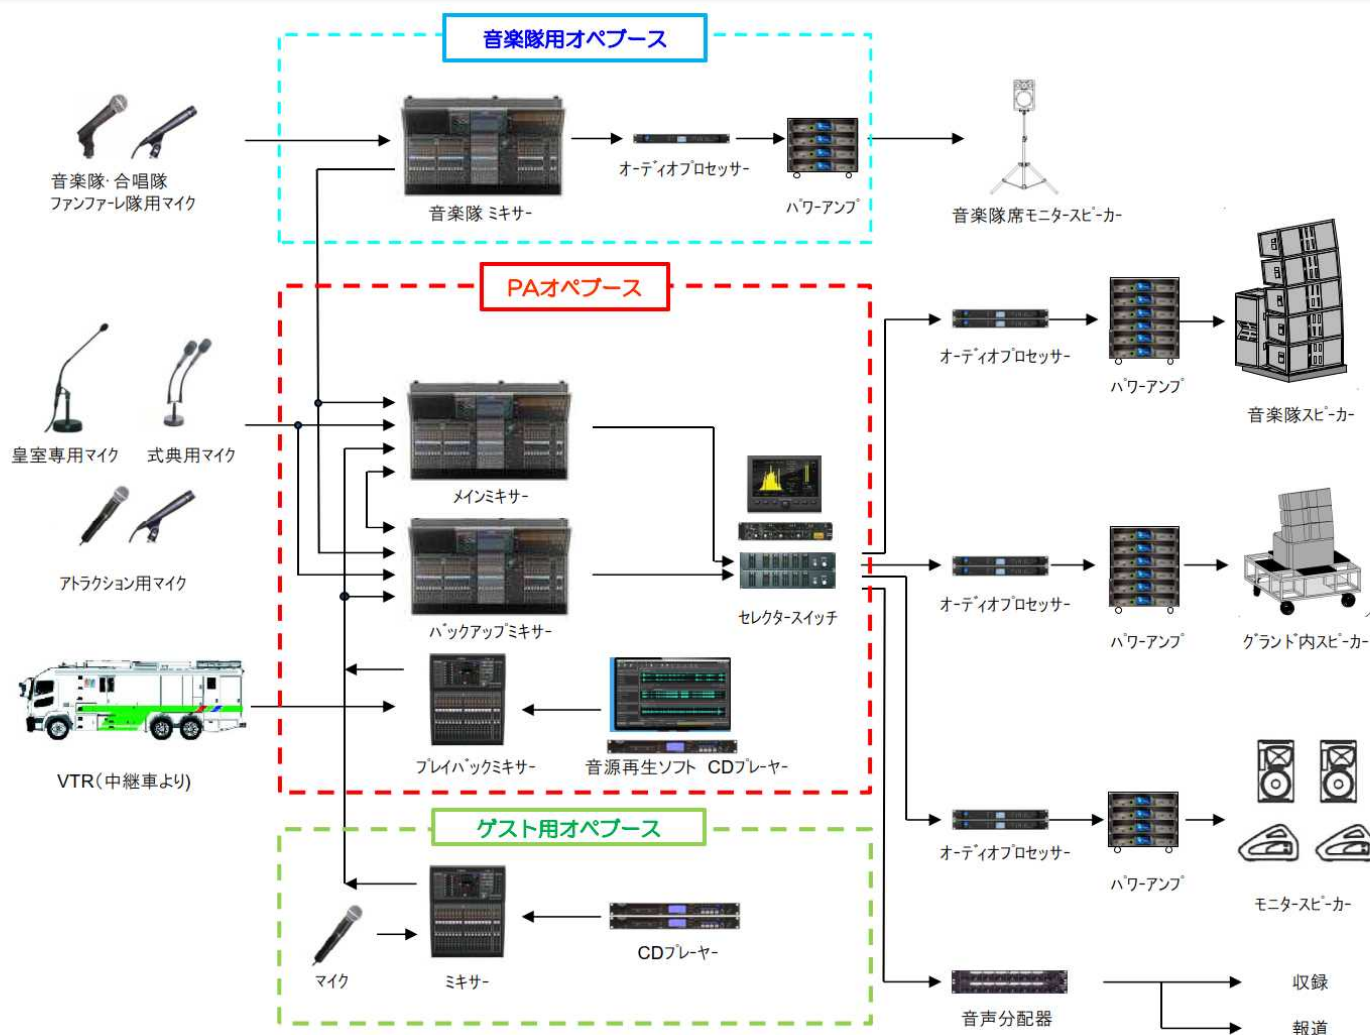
音楽隊用オペブース

音楽隊·合唱隊
ファンファーレ隊用マイク

音楽隊 ミキサー

オーディオプロセッサー

パワーアンプ

音楽隊席モニタースピーカー

PAオペブース

オーディオプロセッサー

パワーアンプ

音楽隊スピーカー

皇室専用マイク

式典用マイク

メインミキサー

アトラクション用マイク

バックアップミキサー

セレクタースイッチ

オーディオプロセッサー

パワーアンプ

グランド内スピーカー

VTR(中継車より)

プレイバックミキサー

音源再生ソフト CDプレーヤー

ゲスト用オペブース

オーディオプロセッサー

パワーアンプ

モニタースピーカー

マイク

ミキサー

CDプレーヤー

音声分配器

収録

報道